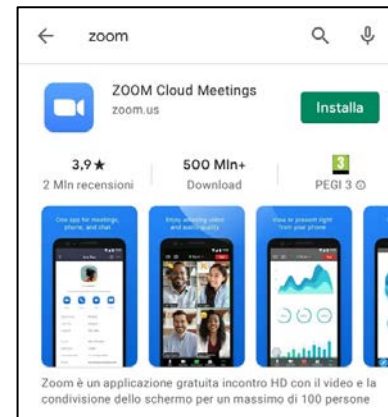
zoom

ZOOM Cloud Meetings
zoom.us

Installa

3,9★
2 Mln recensioni

500 Mln+
Download

3
PEGI 3

One app for meetings, phone, and chat

Enjoy amazing video and audio quality

View or present right from your phone

Zoom è un applicazione gratuita incontro HD con il video e la condivisione dello schermo per un massimo di 100 persone